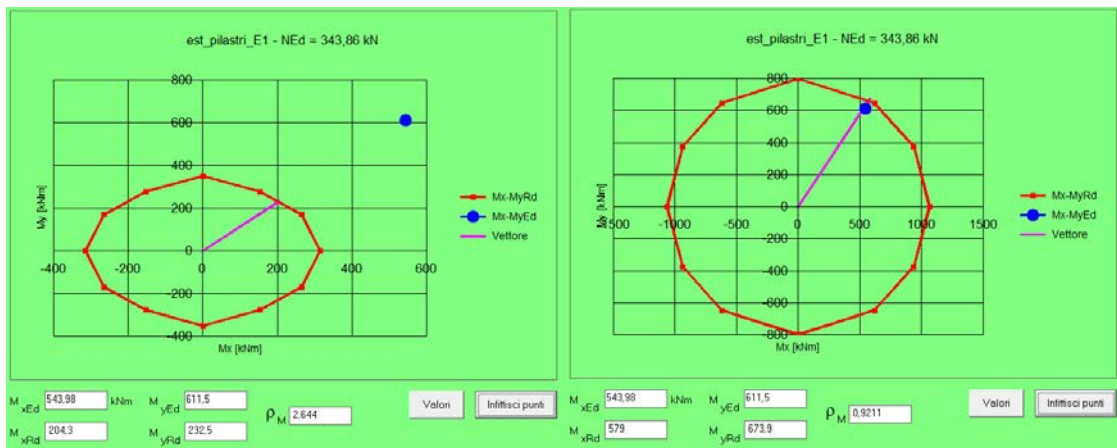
est_pilastri_E1 - NEd = 343,86 kN

800
600
400
200
0
-200
-400
-400 -200 0 200 400 600
My [kNm]
Mx [kNm]

Mx-MyRd
Mx-MyEd
Vettore

$M_{xEd}$ 543,98 kNm $M_{yEd}$ 611,5
$M_{xRd}$ 204,3 $M_{yRd}$ 232,5
$\rho_M$ 2,644
Valori
Infittisci punti

est_pilastri_E1 - NEd = 343,86 kN

800
600
400
200
0
-200
-400
-600
-800
-1500 -1000 -500 0 500 1000 1500
My [kNm]
Mx [kNm]

Mx-MyRd
Mx-MyEd
Vettore

$M_{xEd}$ 543,98 kNm $M_{yEd}$ 611,5
$M_{xRd}$ 579 $M_{yRd}$ 673,9
$\rho_M$ 0,9211
Valori
Infittisci punti